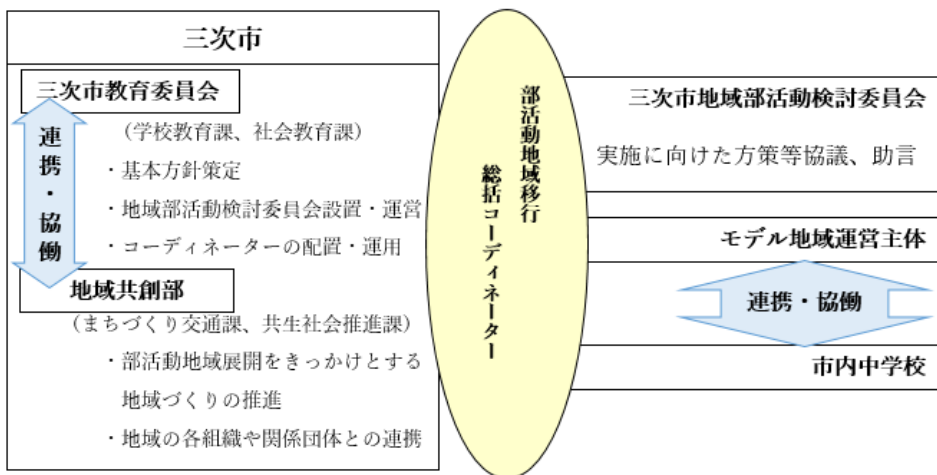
三次市

三次市教育委員会

連携・協働

（学校教育課、社会教育課）

・基本方針策定

・地域部活動検討委員会設置・運営

・コーディネーターの配置・運用

地域共創部

（まちづくり交通課、共生社会推進課）

・部活動地域展開をきっかけとする地域づくりの推進

・地域の各組織や関係団体との連携

部活動地域移行
総括コーディネーター

三次市地域部活動検討委員会

実施に向けた方策等協議、助言

モデル地域運営主体

連携・協働

市内中学校